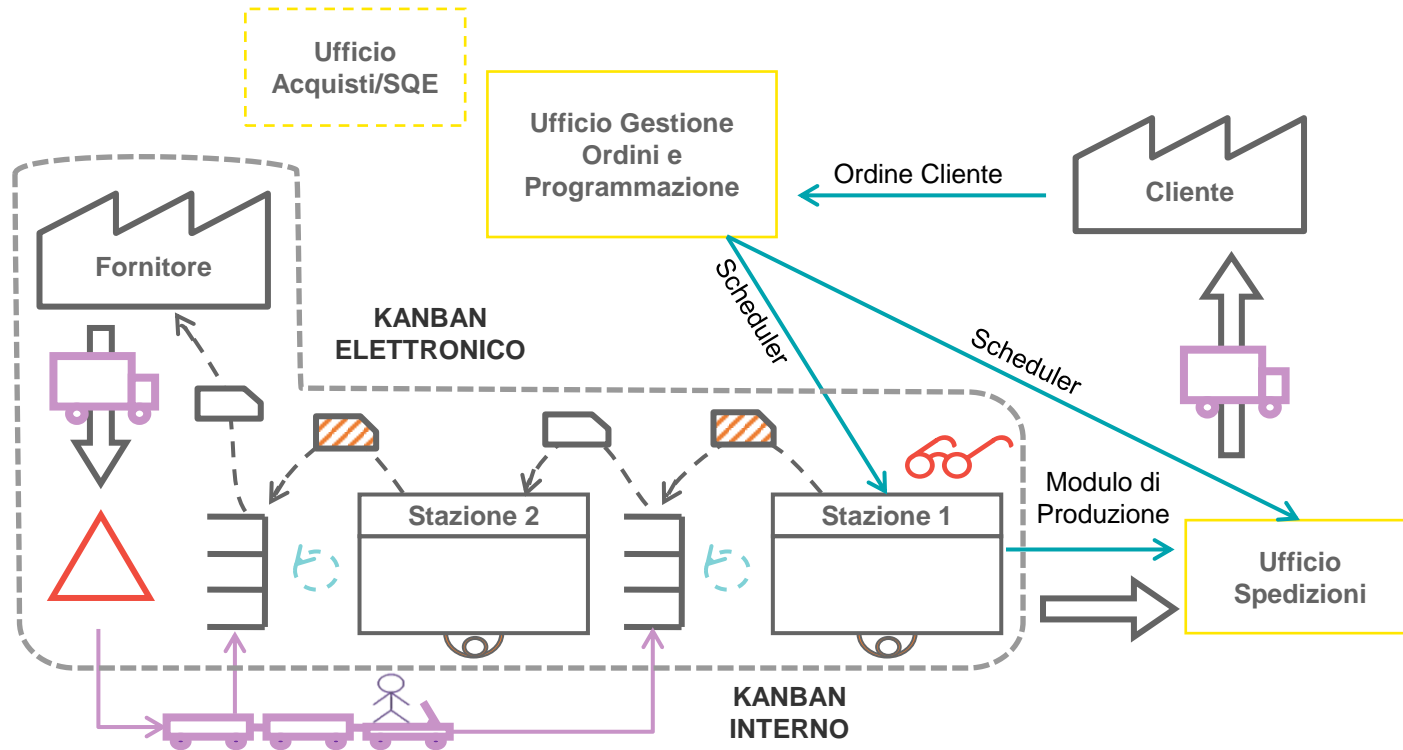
Ufficio Acquisti/SQE

Ufficio Gestione Ordini e Programmazione

Ordine Cliente

Cliente

Fornitore

Scheduler

Scheduler

KANBAN ELETTRONICO

Modulo di Produzione

Stazione 2

Stazione 1

Ufficio Spedizioni

KANBAN INTERNO